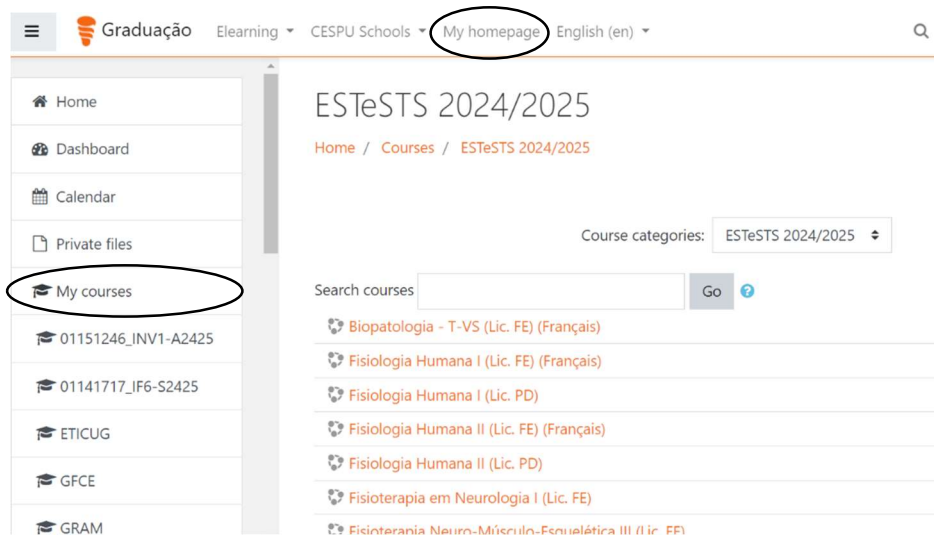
Graduação Elearning CESPU Schools My homepage English (en)

Home
Dashboard
Calendar
Private files
My courses
01151246_INV1-A2425
01141717_IF6-S2425
ETICUG
GFCE
GRAM

ESTeSTS 2024/2025

Home / Courses / ESTeSTS 2024/2025

Course categories: ESTeSTS 2024/2025

Search courses Go

Biopatologia - T-VS (Lic. FE) (Français)
Fisiologia Humana I (Lic. FE) (Français)
Fisiologia Humana I (Lic. PD)
Fisiologia Humana II (Lic. FE) (Français)
Fisiologia Humana II (Lic. PD)
Fisioterapia em Neurologia I (Lic. FE)
Fisioterapia Neuro-Músculo-Esquelética III (Lic. FE)